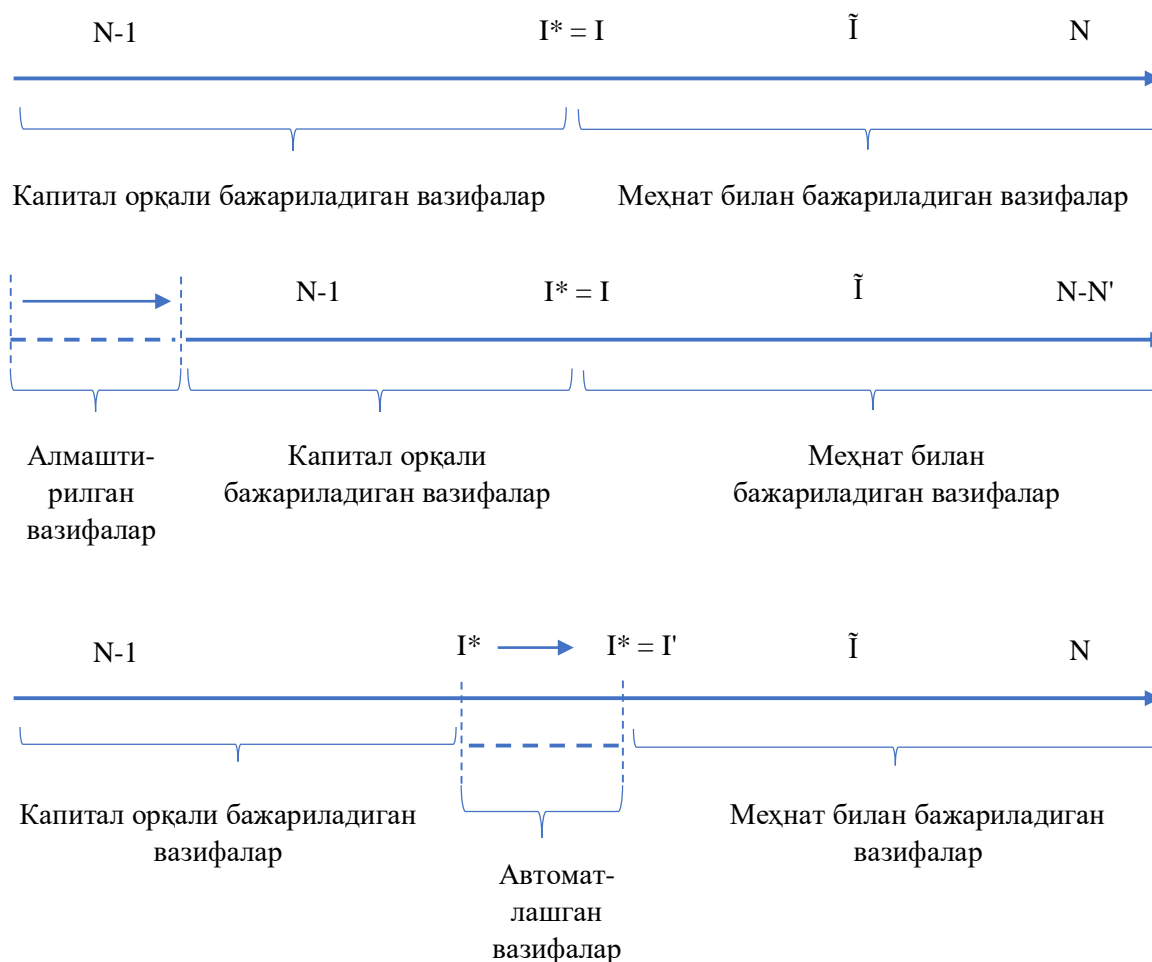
N-1 $I^* = I$ $\tilde{I}$ N

Капитал орқали бажариладиган вазифалар

Меҳнат билан бажариладиган вазифалар

N-1 $I^* = I$ $\tilde{I}$ N-N'

Алмаштирилган вазифалар

Капитал орқали бажариладиган вазифалар

Меҳнат билан бажариладиган вазифалар

N-1 $I^*$ $I^* = I'$ $\tilde{I}$ N

Капитал орқали бажариладиган вазифалар

Автоматлашган вазифалар

Меҳнат билан бажариладиган вазифалар